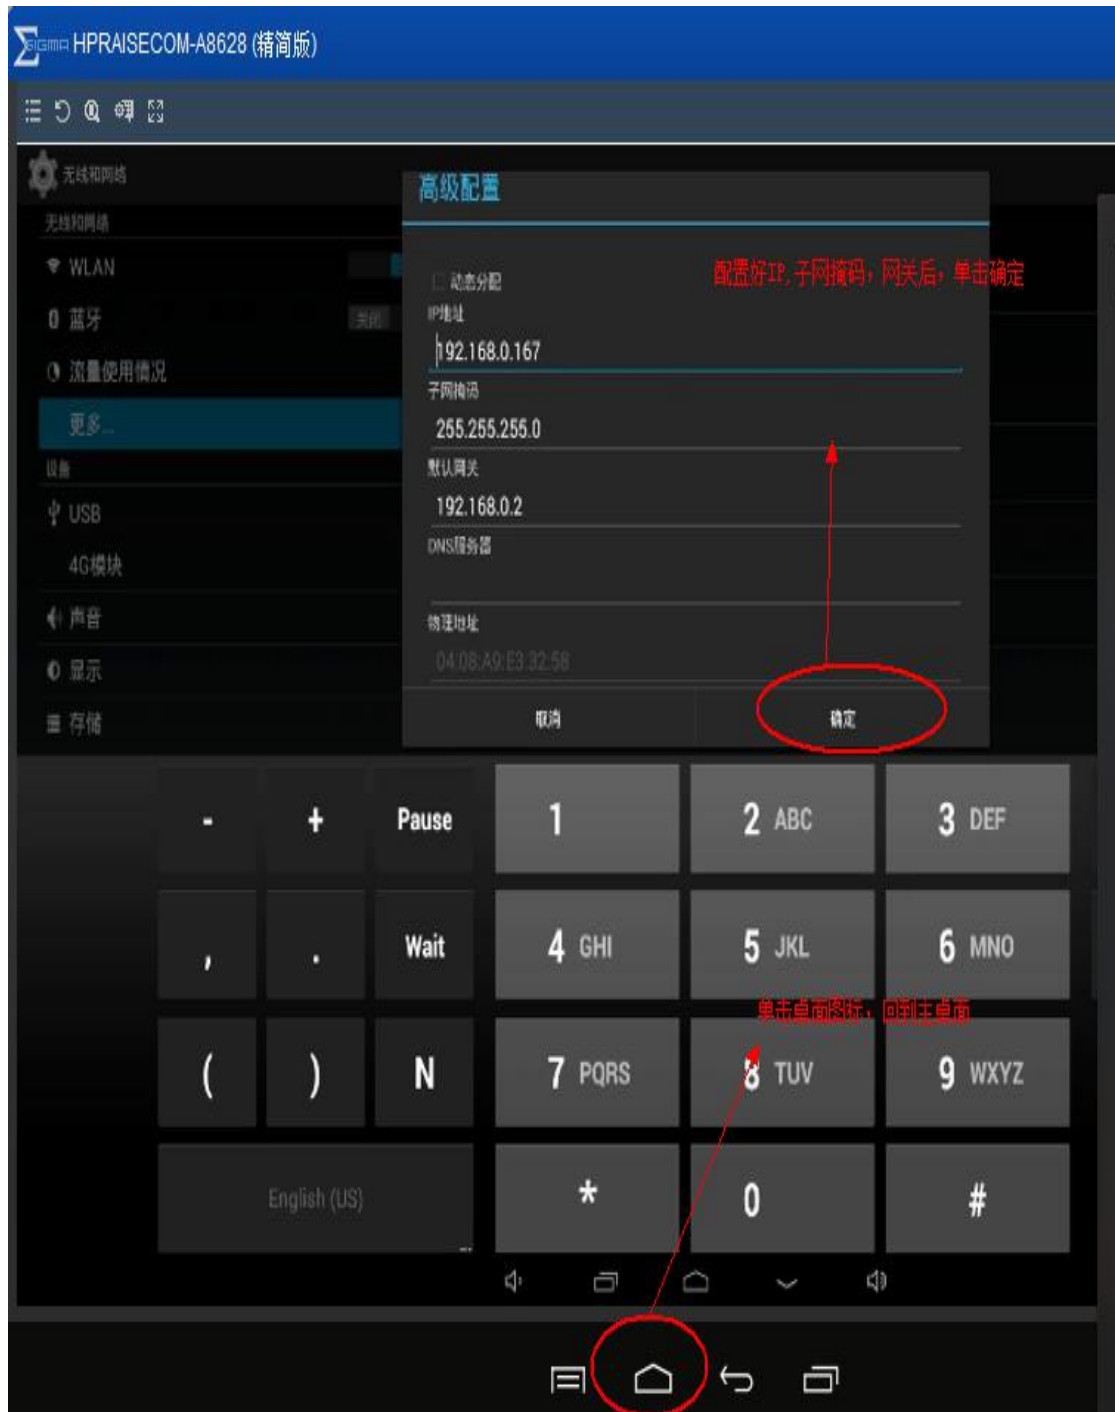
Sigma HPRAISECOM-A8628 (精简版)

无线和网络

无线和网络

WLAN

蓝牙 关闭

流量使用情况

更多...

设备

USB

4G模块

声音

显示

存储

高级配置

配置好IP,子网掩码，网关后，单击确定

动态分配

IP地址

192.168.0.167

子网掩码

255.255.255.0

默认网关

192.168.0.2

DNS服务器

物理地址

04:08:A9:E3:32:58

取消

确定

| - | + | Pause | 1 | 2 ABC | 3 DEF |
|---|---|---|---|---|---|
| , | . | Wait | 4 GHI | 5 JKL | 6 MNO |
| ( | ) | N | 7 PQRS | 8 TUV | 9 WXYZ |
| English (US) | | | * | 0 | # |

单击桌面图标，回到主桌面